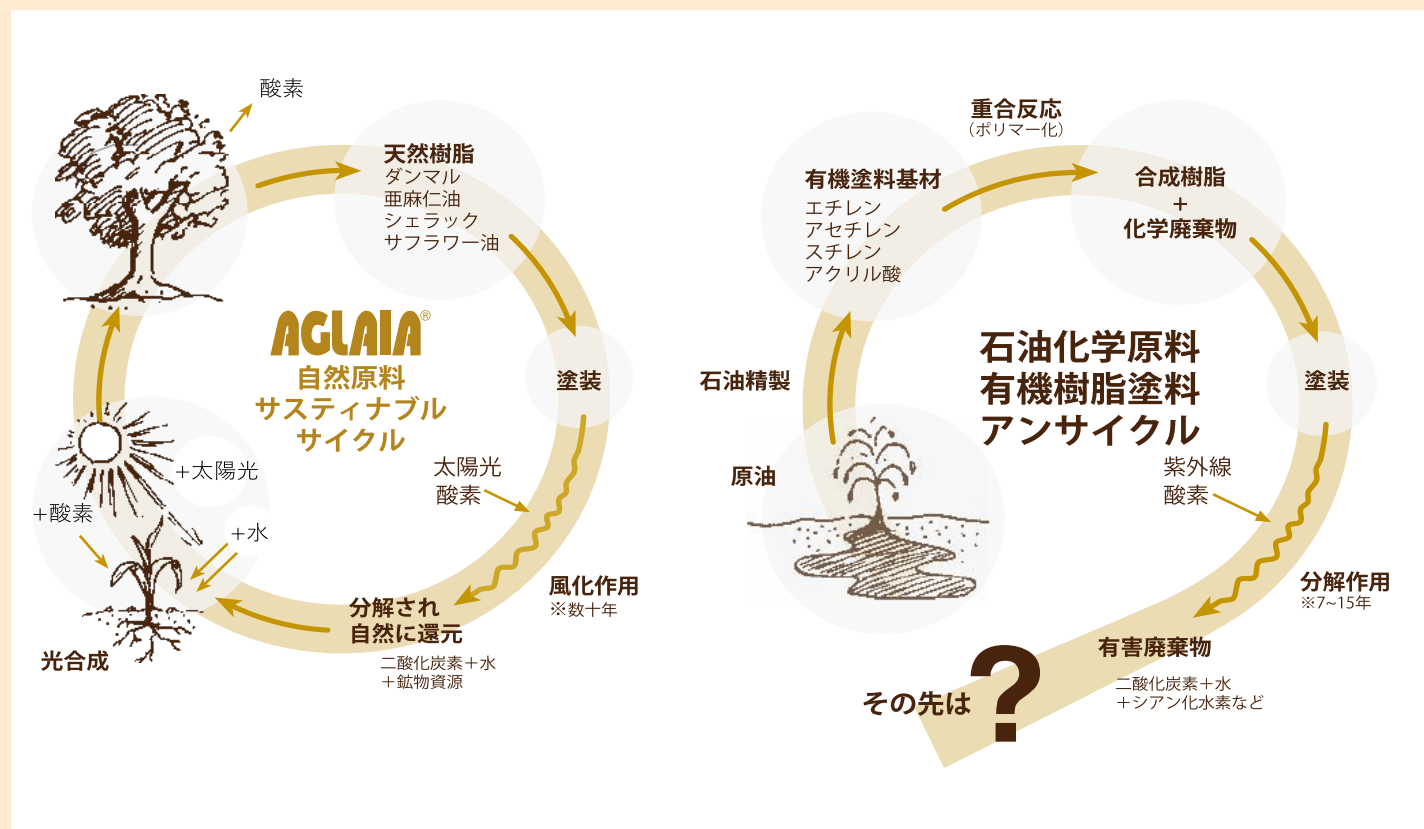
酸素

天然樹脂
ダンマル
亜麻仁油
シェラック
サフラワー油

AGLAIA®
自然原料
サスティナブル
サイクル

塗装

太陽光
酸素

風化作用
※数十年

分解され
自然に還元

二酸化炭素＋水
＋鉱物資源

＋太陽光

＋酸素

＋水

光合成

重合反応
（ポリマー化）

有機塗料基材
エチレン
アセチレン
スチレン
アクリル酸

合成樹脂
＋
化学廃棄物

石油化学原料
有機樹脂塗料
アンサイクル

石油精製

塗装

原油

紫外線
酸素

分解作用
※7~15年

有害廃棄物

二酸化炭素＋水
＋シアン化水素など

その先は？